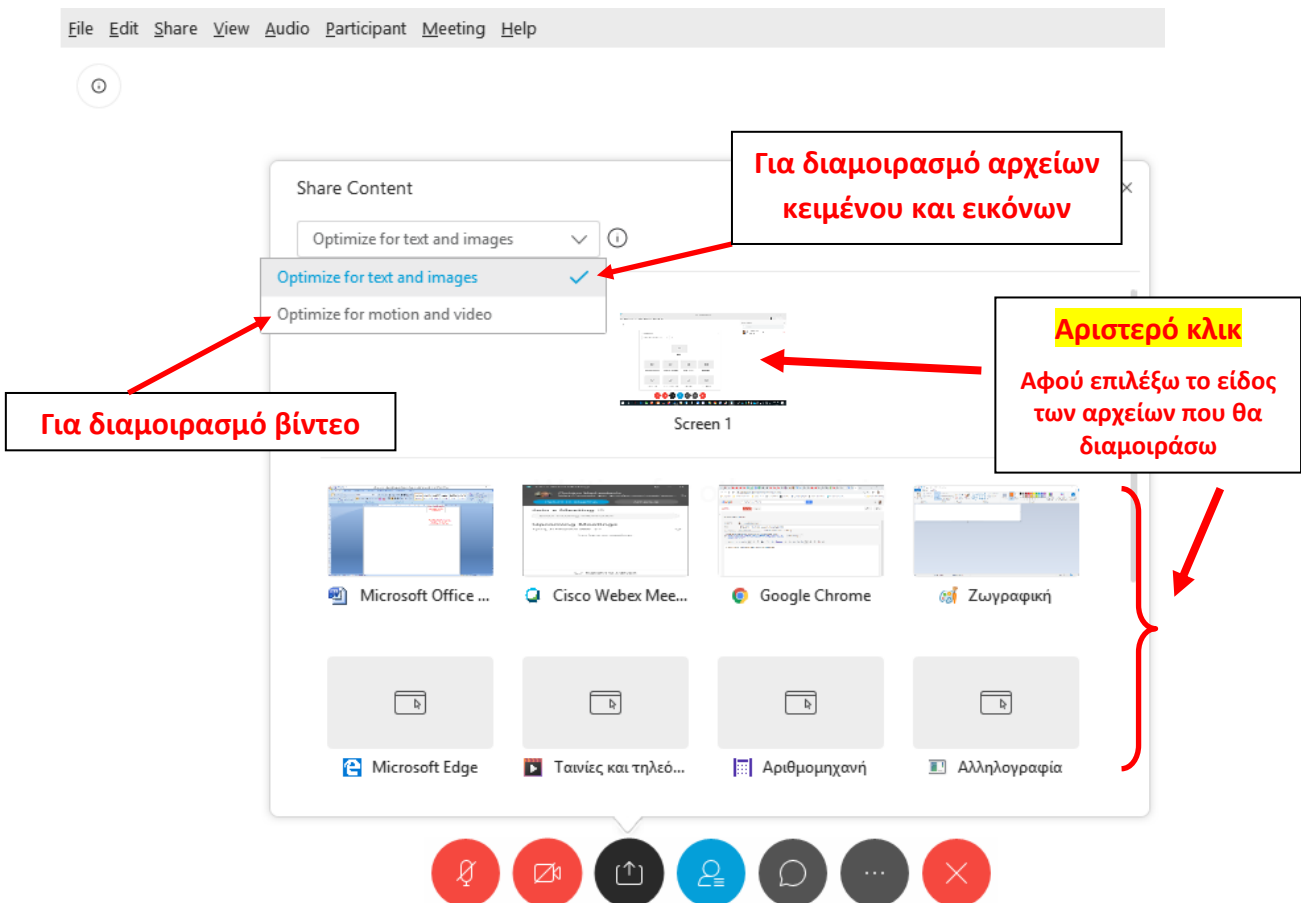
File Edit Share View Audio Participant Meeting Help

Share Content

Για διαμοιρασμό αρχείων κειμένου και εικόνων

Optimize for text and images

Optimize for text and images

Optimize for motion and video

Για διαμοιρασμό βίντεο

Αριστερό κλικ

Αφού επιλέξω το είδος των αρχείων που θα διαμοιράσω

Screen 1

Microsoft Office ...

Cisco Webex Mee...

Google Chrome

Ζωγραφική

Microsoft Edge

Ταινίες και τηλεό...

Αριθμομηχανή

Αλληλογραφία